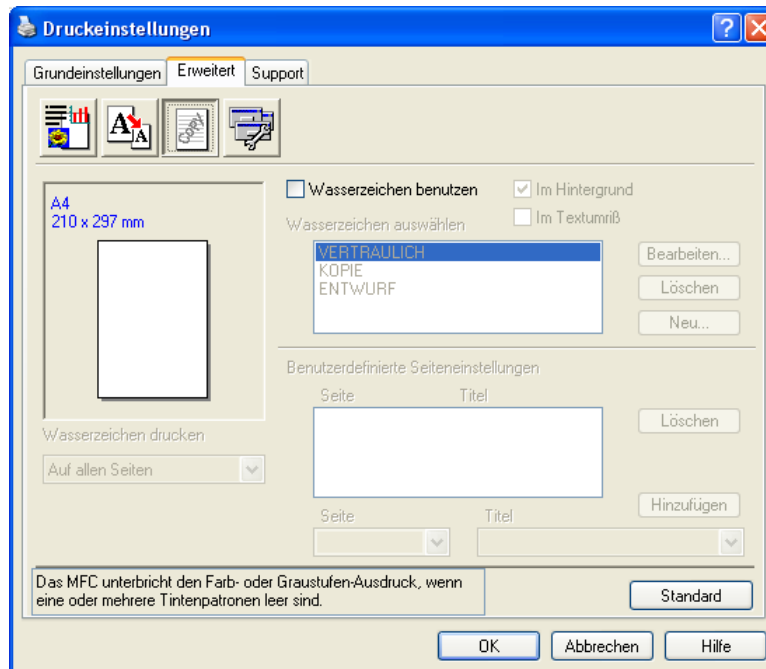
Druckeinstellungen

Grundeinstellungen | Erweitert | Support

COPY

A4
210 x 297 mm

Wasserzeichen drucken

Auf allen Seiten

Wasserzeichen benutzen

Im Hintergrund

Im Textumriß

Wasserzeichen auswählen

VERTRAULICH
KOPIE
ENTWURF

Bearbeiten...

Löschen

Neu...

Benutzerdefinierte Seiteneinstellungen

Seite Titel

Löschen

Hinzufügen

Seite Titel

Das MFC unterbricht den Farb- oder Graustufen-Ausdruck, wenn eine oder mehrere Tintenpatronen leer sind.

Standard

OK Abbrechen Hilfe